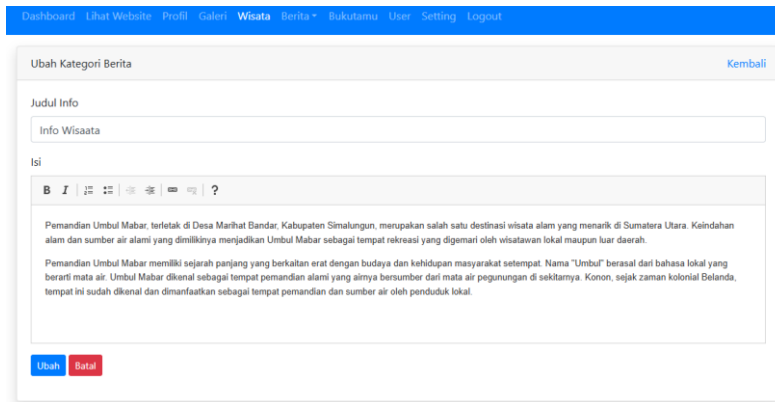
Dashboard Lihat Website Profil Galeri Wisata Berita▾ Bukutamu User Setting Logout

Ubah Kategori Berita

Kembali

Judul Info

Info Wisaata

Isi

B I ?

Pemandian Umbul Mabar, terletak di Desa Marihat Bandar, Kabupaten Simalungun, merupakan salah satu destinasi wisata alam yang menarik di Sumatera Utara. Keindahan alam dan sumber air alami yang dimilikinya menjadikan Umbul Mabar sebagai tempat rekreasi yang digemari oleh wisatawan lokal maupun luar daerah.

Pemandian Umbul Mabar memiliki sejarah panjang yang berkaitan erat dengan budaya dan kehidupan masyarakat setempat. Nama "Umbul" berasal dari bahasa lokal yang berarti mata air. Umbul Mabar dikenal sebagai tempat pemandian alami yang airnya bersumber dari mata air pegunungan di sekitarnya. Konon, sejak zaman kolonial Belanda, tempat ini sudah dikenal dan dimanfaatkan sebagai tempat pemandian dan sumber air oleh penduduk lokal.

Ubah Batal